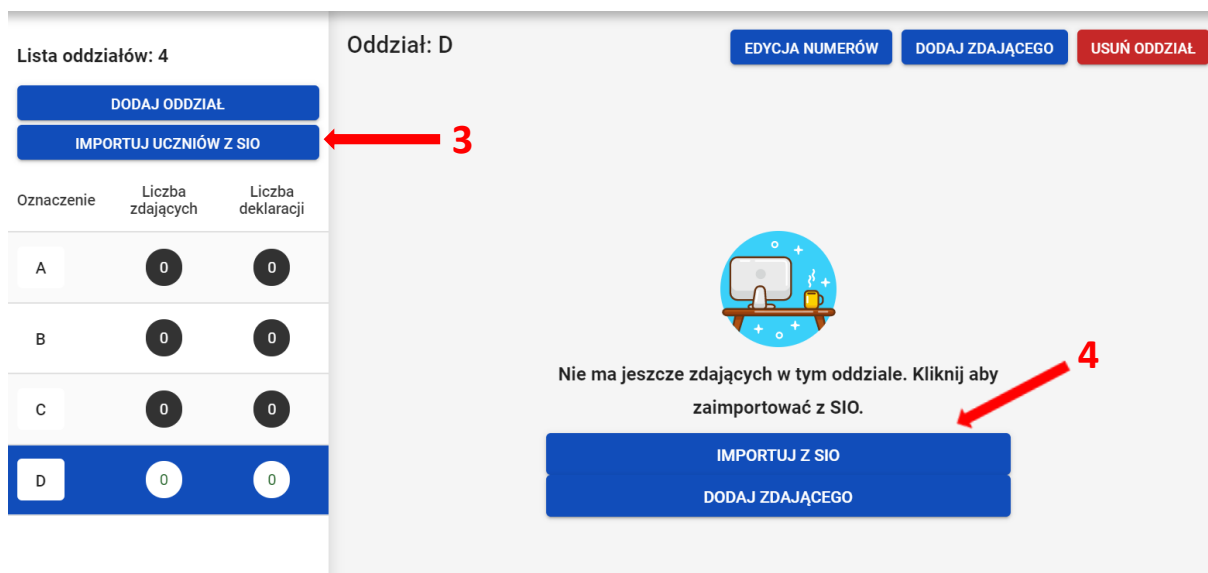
Lista oddziałów: 4

DODAJ ODDZIAŁ

IMPORTUJ UCZNIÓW Z SIO

3

| Oznaczenie | Liczba zdających | Liczba deklaracji |
|---|---|---|
| A | 0 | 0 |
| B | 0 | 0 |
| C | 0 | 0 |
| D | 0 | 0 |

Oddział: D

EDYCJA NUMERÓW

DODAJ ZDAJĄCEGO

USUŃ ODDZIAŁ

4

Nie ma jeszcze zdających w tym oddziale. Kliknij aby zaimportować z SIO.

IMPORTUJ Z SIO

DODAJ ZDAJĄCEGO